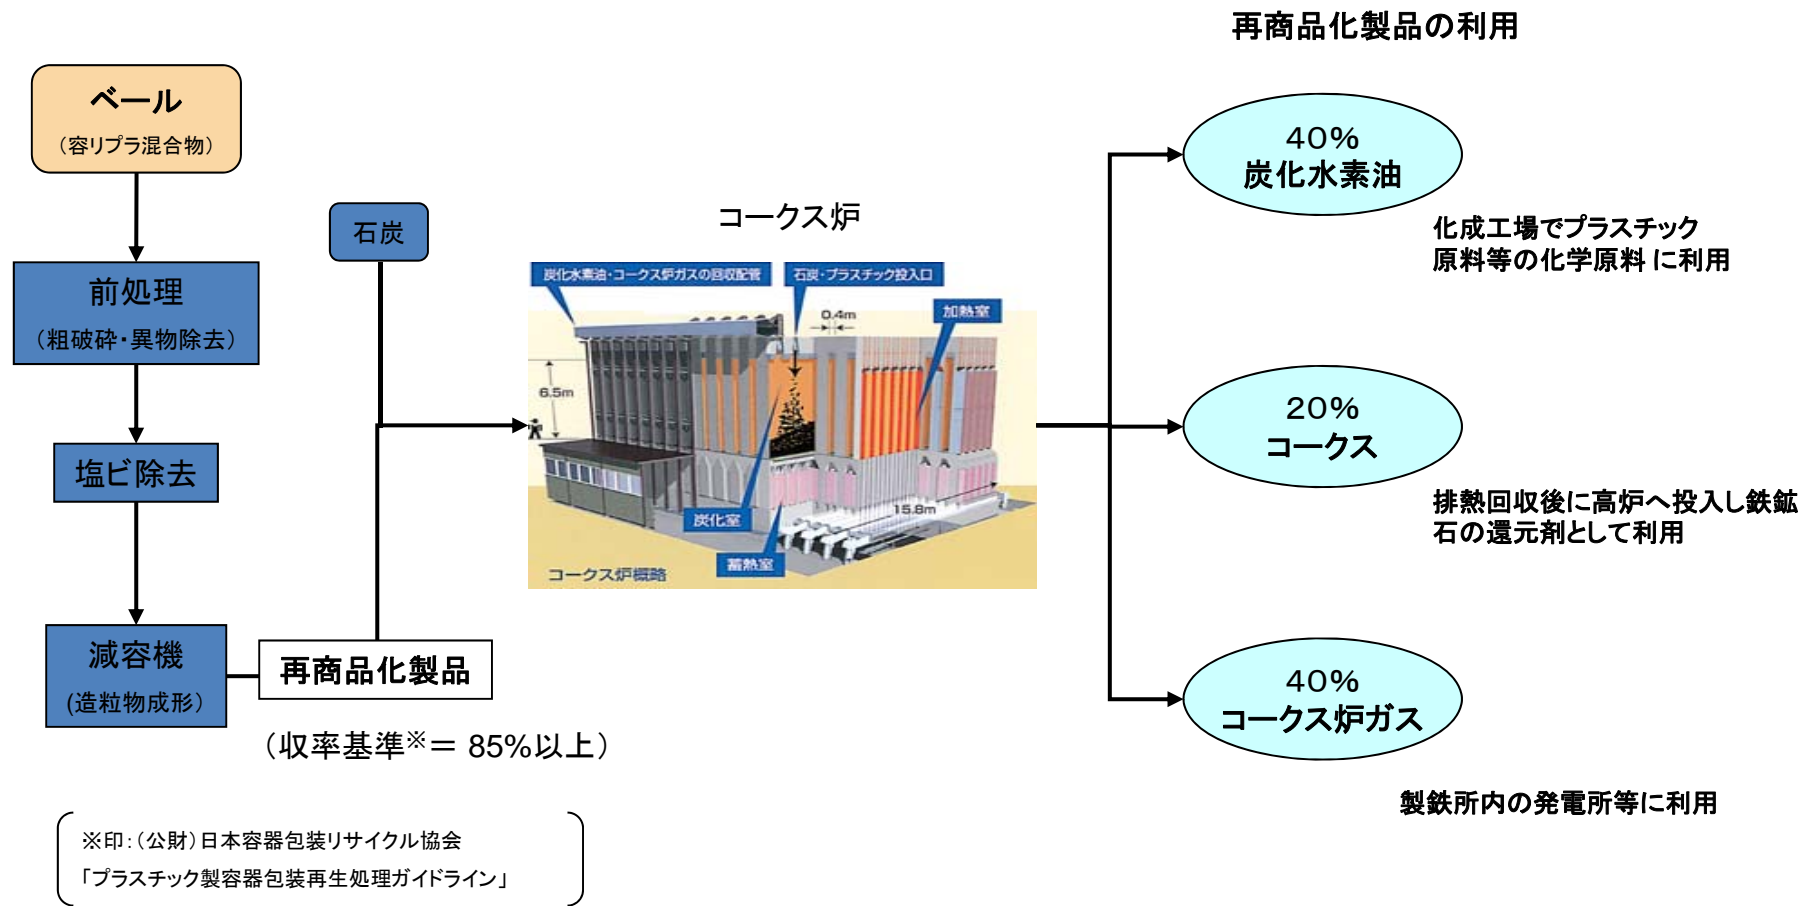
再商品化製品の利用

ベール
（容リプラ混合物）

前処理
（粗破砕・異物除去）

塩ビ除去

減容機
（造粒物成形）

石炭

再商品化製品

（収率基準※＝ 85%以上）

コークス炉

炭化水素油・コークス炉ガスの回収配管

石炭・プラスチック投入口

0.4m

加熱室

6.5m

15.8m

炭化室

蓄熱室

コークス炉概略

40%
炭化水素油

化成工場でプラスチック原料等の化学原料 に利用

20%
コークス

排熱回収後に高炉へ投入し鉄鉱石の還元剤として利用

40%
コークス炉ガス

製鉄所内の発電所等に利用

※印：（公財）日本容器包装リサイクル協会
「プラスチック製容器包装再生処理ガイドライン」